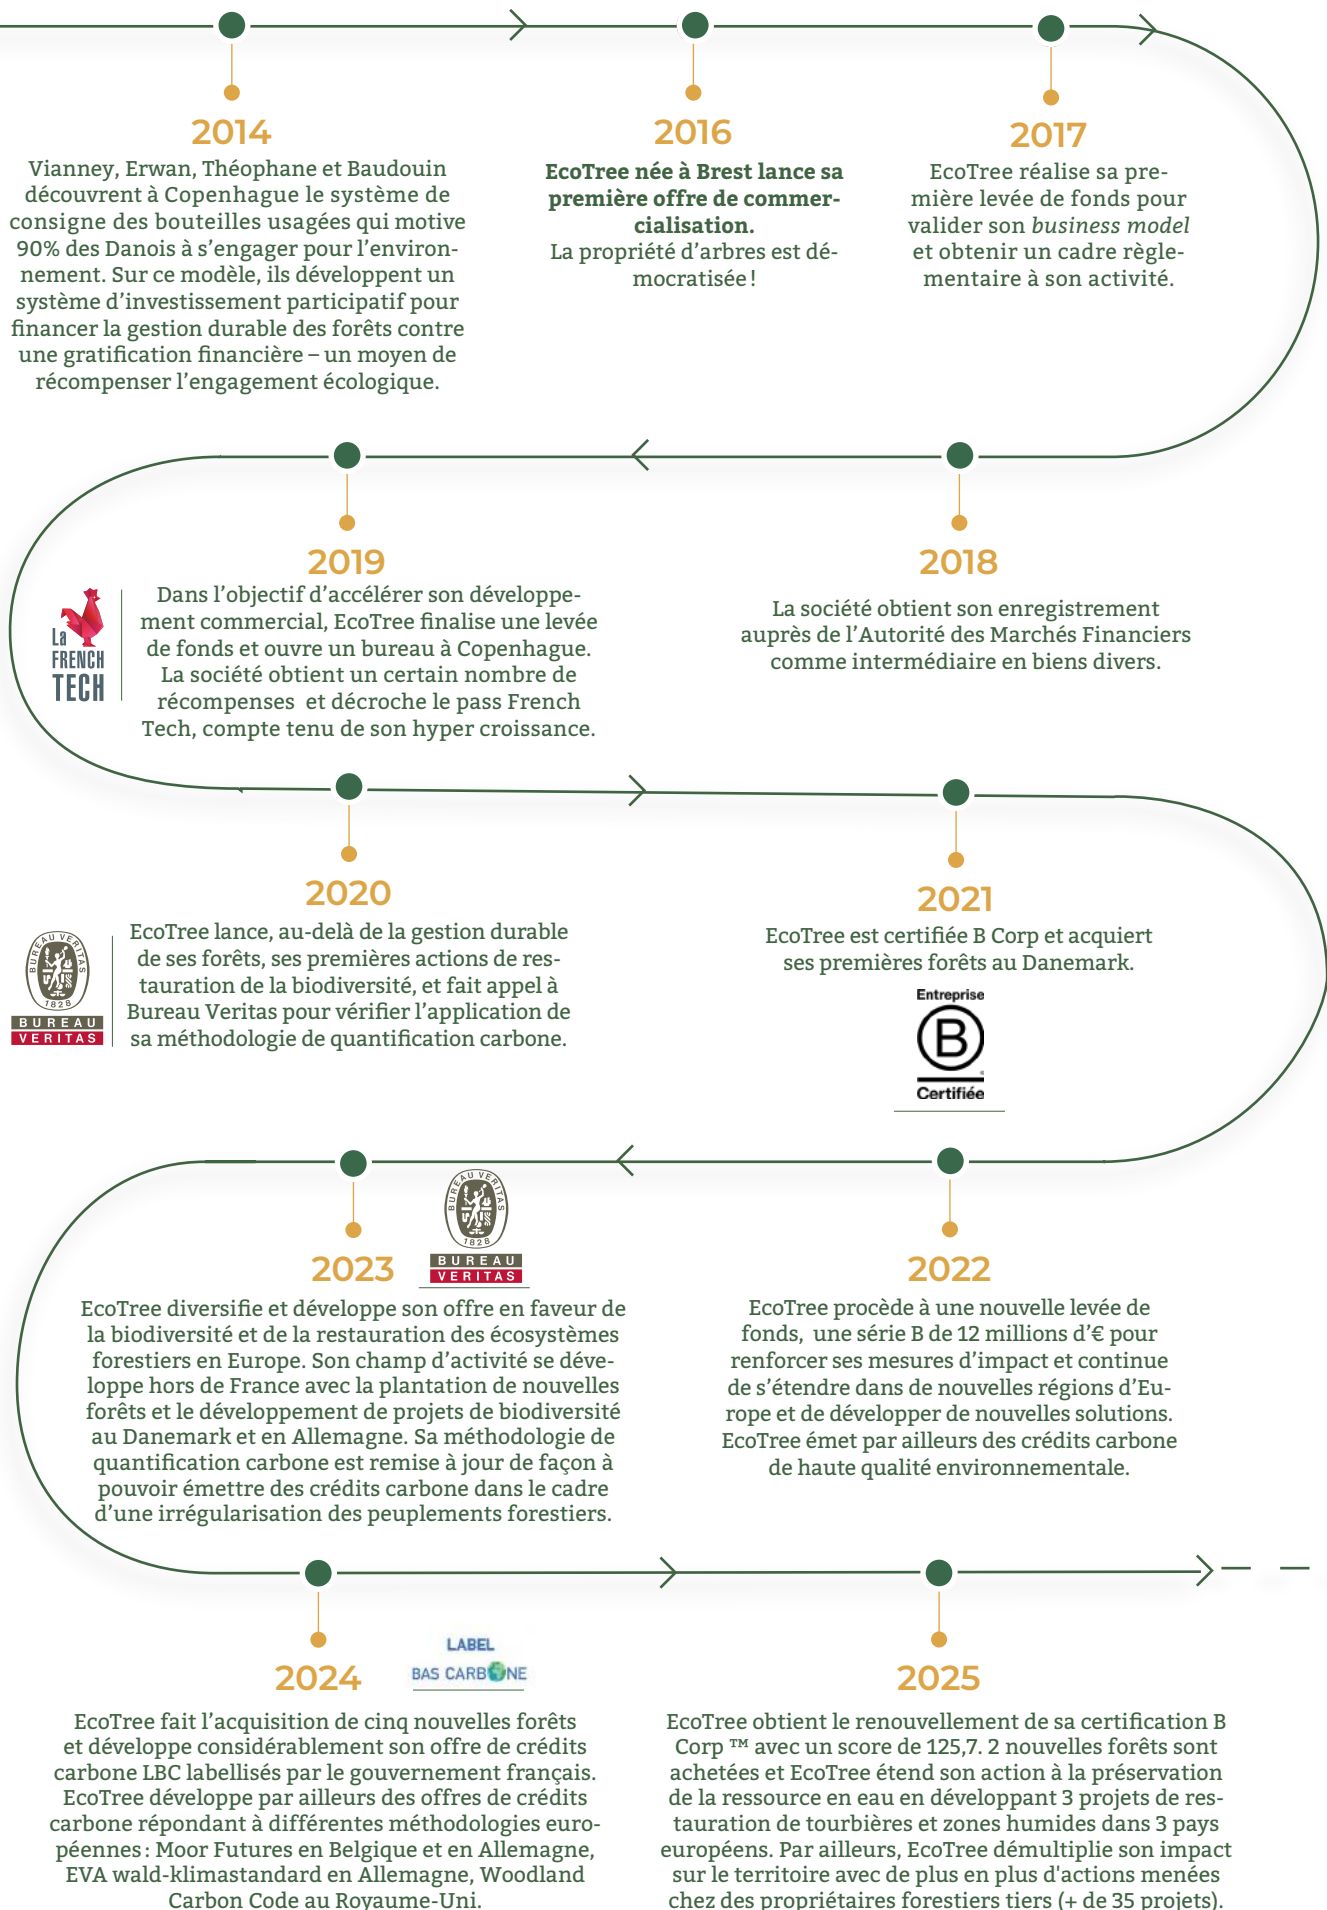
2014
Vianney, Erwan, Théophane et Baudouin découvrent à Copenhague le système de consigne des bouteilles usagées qui motive 90% des Danois à s'engager pour l'environnement. Sur ce modèle, ils développent un système d'investissement participatif pour financer la gestion durable des forêts contre une gratification financière – un moyen de récompenser l'engagement écologique.

2016
EcoTree née à Brest lance sa première offre de commercialisation.
La propriété d'arbres est démocratisée !

2017
EcoTree réalise sa première levée de fonds pour valider son business model et obtenir un cadre règlementaire à son activité.

2019
Dans l'objectif d'accélérer son développement commercial, EcoTree finalise une levée de fonds et ouvre un bureau à Copenhague. La société obtient un certain nombre de récompenses et décroche le pass French Tech, compte tenu de son hyper croissance.

La FRENCH TECH

2018
La société obtient son enregistrement auprès de l'Autorité des Marchés Financiers comme intermédiaire en biens divers.

2020
EcoTree lance, au-delà de la gestion durable de ses forêts, ses premières actions de restauration de la biodiversité, et fait appel à Bureau Veritas pour vérifier l'application de sa méthodologie de quantification carbone.

BUREAU VERITAS 1828

2021
EcoTree est certifiée B Corp et acquiert ses premières forêts au Danemark.

Entreprise B Certifiée

2023
BUREAU VERITAS 1828
EcoTree diversifie et développe son offre en faveur de la biodiversité et de la restauration des écosystèmes forestiers en Europe. Son champ d'activité se développe hors de France avec la plantation de nouvelles forêts et le développement de projets de biodiversité au Danemark et en Allemagne. Sa méthodologie de quantification carbone est remise à jour de façon à pouvoir émettre des crédits carbone dans le cadre d'une irrégularisation des peuplements forestiers.

2022
EcoTree procède à une nouvelle levée de fonds, une série B de 12 millions d'€ pour renforcer ses mesures d'impact et continue de s'étendre dans de nouvelles régions d'Europe et de développer de nouvelles solutions. EcoTree émet par ailleurs des crédits carbone de haute qualité environnementale.

2024
LABEL BAS CARBONE
EcoTree fait l'acquisition de cinq nouvelles forêts et développe considérablement son offre de crédits carbone LBC labellisés par le gouvernement français. EcoTree développe par ailleurs des offres de crédits carbone répondant à différentes méthodologies européennes : Moor Futures en Belgique et en Allemagne, EVA wald-klimastandard en Allemagne, Woodland Carbon Code au Royaume-Uni.

2025
EcoTree obtient le renouvellement de sa certification B Corp ™ avec un score de 125,7. 2 nouvelles forêts sont achetées et EcoTree étend son action à la préservation de la ressource en eau en développant 3 projets de restauration de tourbières et zones humides dans 3 pays européens. Par ailleurs, EcoTree démultiplie son impact sur le territoire avec de plus en plus d'actions menées chez des propriétaires forestiers tiers (+ de 35 projets).